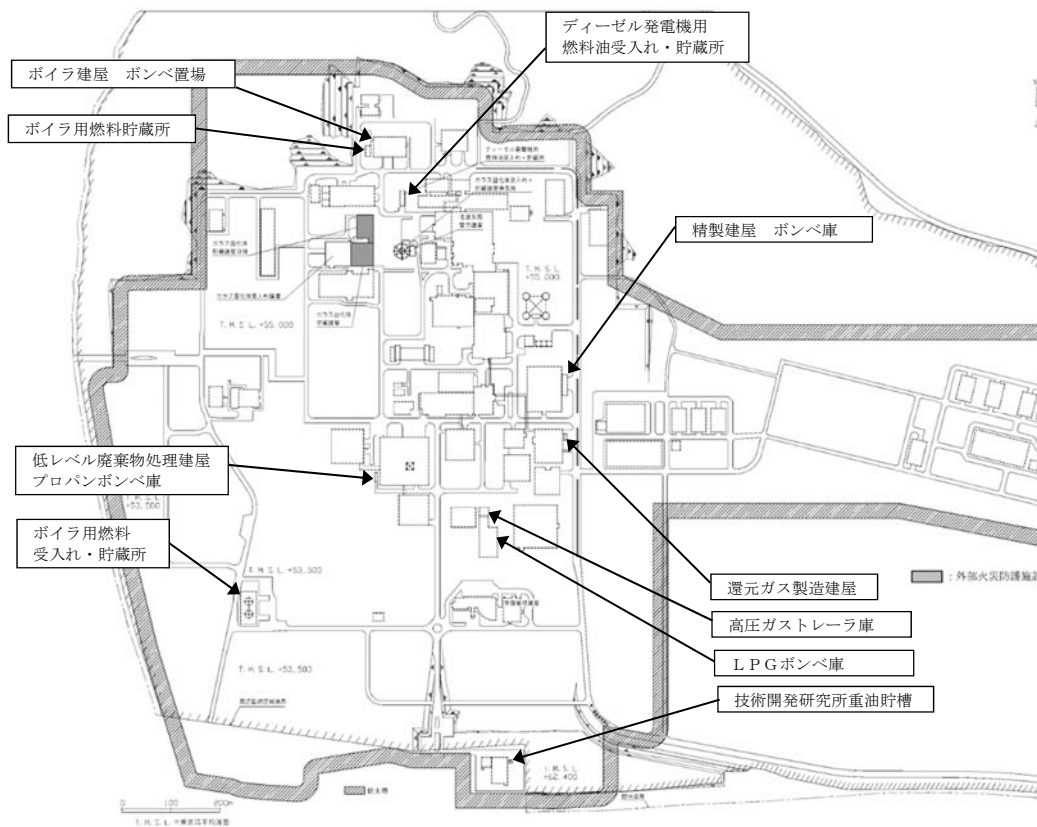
ディーゼル発電機用
燃料油受入れ・貯蔵所

ボイラ建屋　ボンベ置場

ボイラ用燃料貯蔵所

ディーゼル発電機用
燃料油受入れ・貯蔵所

ガラス固化体受入れ・
貯蔵建屋換気筒

ガラス固化体
貯蔵建屋

ガラス固化体受入れ建屋

ガラス固化体
貯蔵建屋

T.M.S.L.
+55.000

T.M.S.L. +55.000

精製建屋　ボンベ庫

T.M.S.L. +53.500

低レベル廃棄物処理建屋
プロパンボンベ庫

ボイラ用燃料
受入れ・貯蔵所

T.M.S.L. +53.500

T.M.S.L. +53.500

還元ガス製造建屋

：外部火災防護施設

高圧ガストレーラ庫

ＬＰＧボンベ庫

技術開発研究所重油貯槽

T.M.S.L.
+62.400

防火帯

0　100　200m

T.M.S.L.：東京湾平均海面